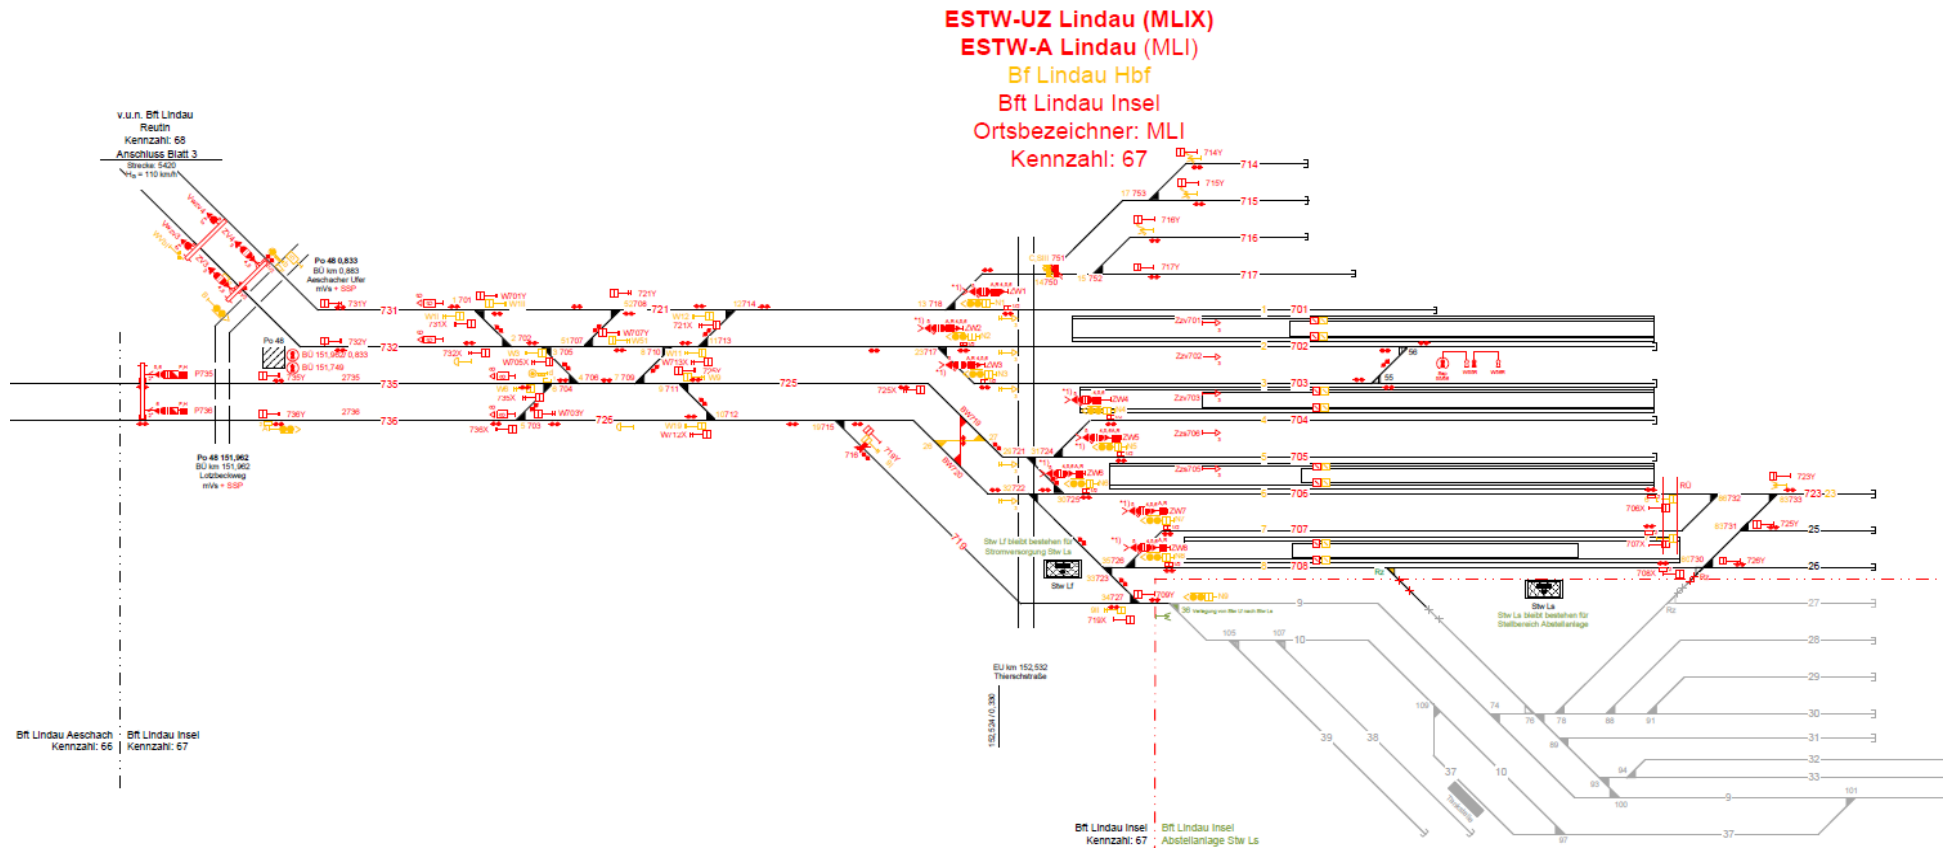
ESTW-UZ Lindau (MLIX)
ESTW-A Lindau (MLI)
Bf Lindau Hbf
Bft Lindau Insel
Ortsbezeichner: MLI
Kennzahl: 67

v.u.n. Bft Lindau Reutin
Kennzahl: 68
Anschluss Blatt 3
Strecke: 5420
$V_{Ba}$ = 110 km/h

Po 48 0,833
BÜ km 0,883
Aeschacher Ufer
mVs + SSP

Po 48
BÜ 151,952 0,833
BÜ 151,749

Po 48 151,962
BÜ km 151,962
Lotzbeckweg
mVs + SSP

731
732
735
736
721
725
726
701
702
703
704
705
706
707
708
714
715
716
717
719
723
25
26
27
28
29
30
31
32
33
9
10
37
38
39

Stw Lf bleibt bestehen für Stromversorgung Stw Ls
Stw Lf

Stw Ls
Stw Ls bleibt bestehen für Stellbereich Abstellanlage

EÜ km 152,532
Thierschstraße

Bft Lindau Aeschach
Kennzahl: 66
Bft Lindau Insel
Kennzahl: 67

Bft Lindau Insel
Kennzahl: 67
Bft Lindau Insel
Abstellanlage Stw Ls